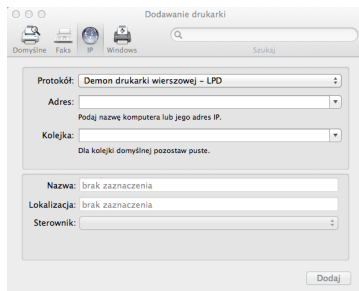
Dodawanie drukarki

Domyślne Faks IP Windows

Szukaj

Protokół: Demon drukarki wierszowej – LPD

Adres:

Podaj nazwę komputera lub jego adres IP.

Kolejka:

Dla kolejki domyślnej pozostaw puste.

Nazwa: brak zaznaczenia

Lokalizacja: brak zaznaczenia

Sterownik:

Dodaj